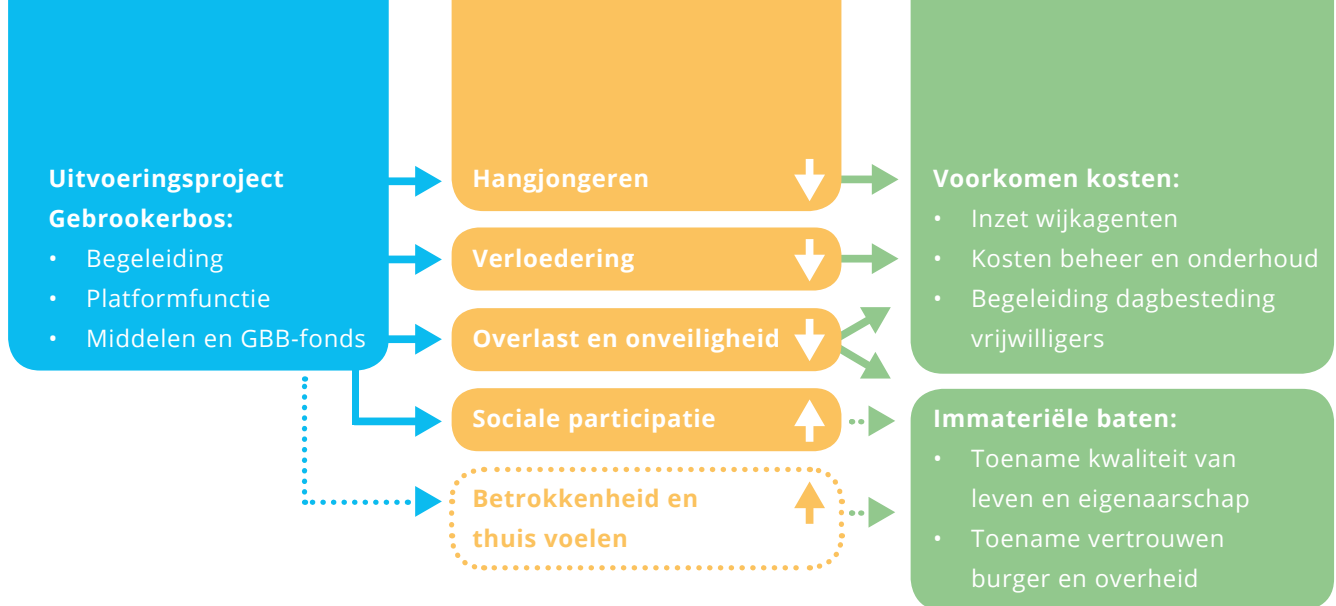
Uitvoeringsproject Gebrookerbos:
• Begeleiding
• Platformfunctie
• Middelen en GBB-fonds

Hangjongeren

Verloedering

Overlast en onveiligheid

Sociale participatie

Betrokkenheid en thuis voelen

Voorkomen kosten:
• Inzet wijkagenten
• Kosten beheer en onderhoud
• Begeleiding dagbesteding vrijwilligers

Immateriële baten:
• Toename kwaliteit van leven en eigenaarschap
• Toename vertrouwen burger en overheid